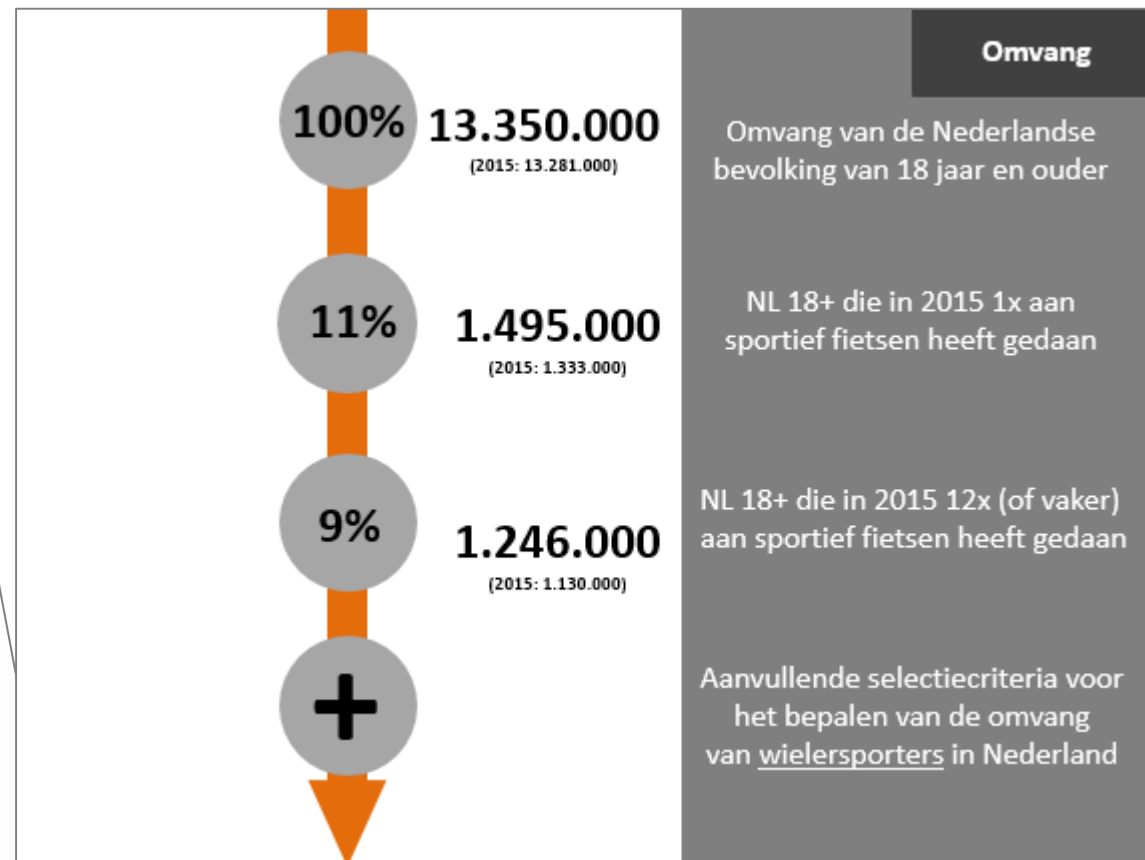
Omvang

100% 13.350.000
(2015: 13.281.000)

Omvang van de Nederlandse bevolking van 18 jaar en ouder

11% 1.495.000
(2015: 1.333.000)

NL 18+ die in 2015 1x aan sportief fietsen heeft gedaan

9% 1.246.000
(2015: 1.130.000)

NL 18+ die in 2015 12x (of vaker) aan sportief fietsen heeft gedaan

+

Aanvullende selectiecriteria voor het bepalen van de omvang van wielersporters in Nederland